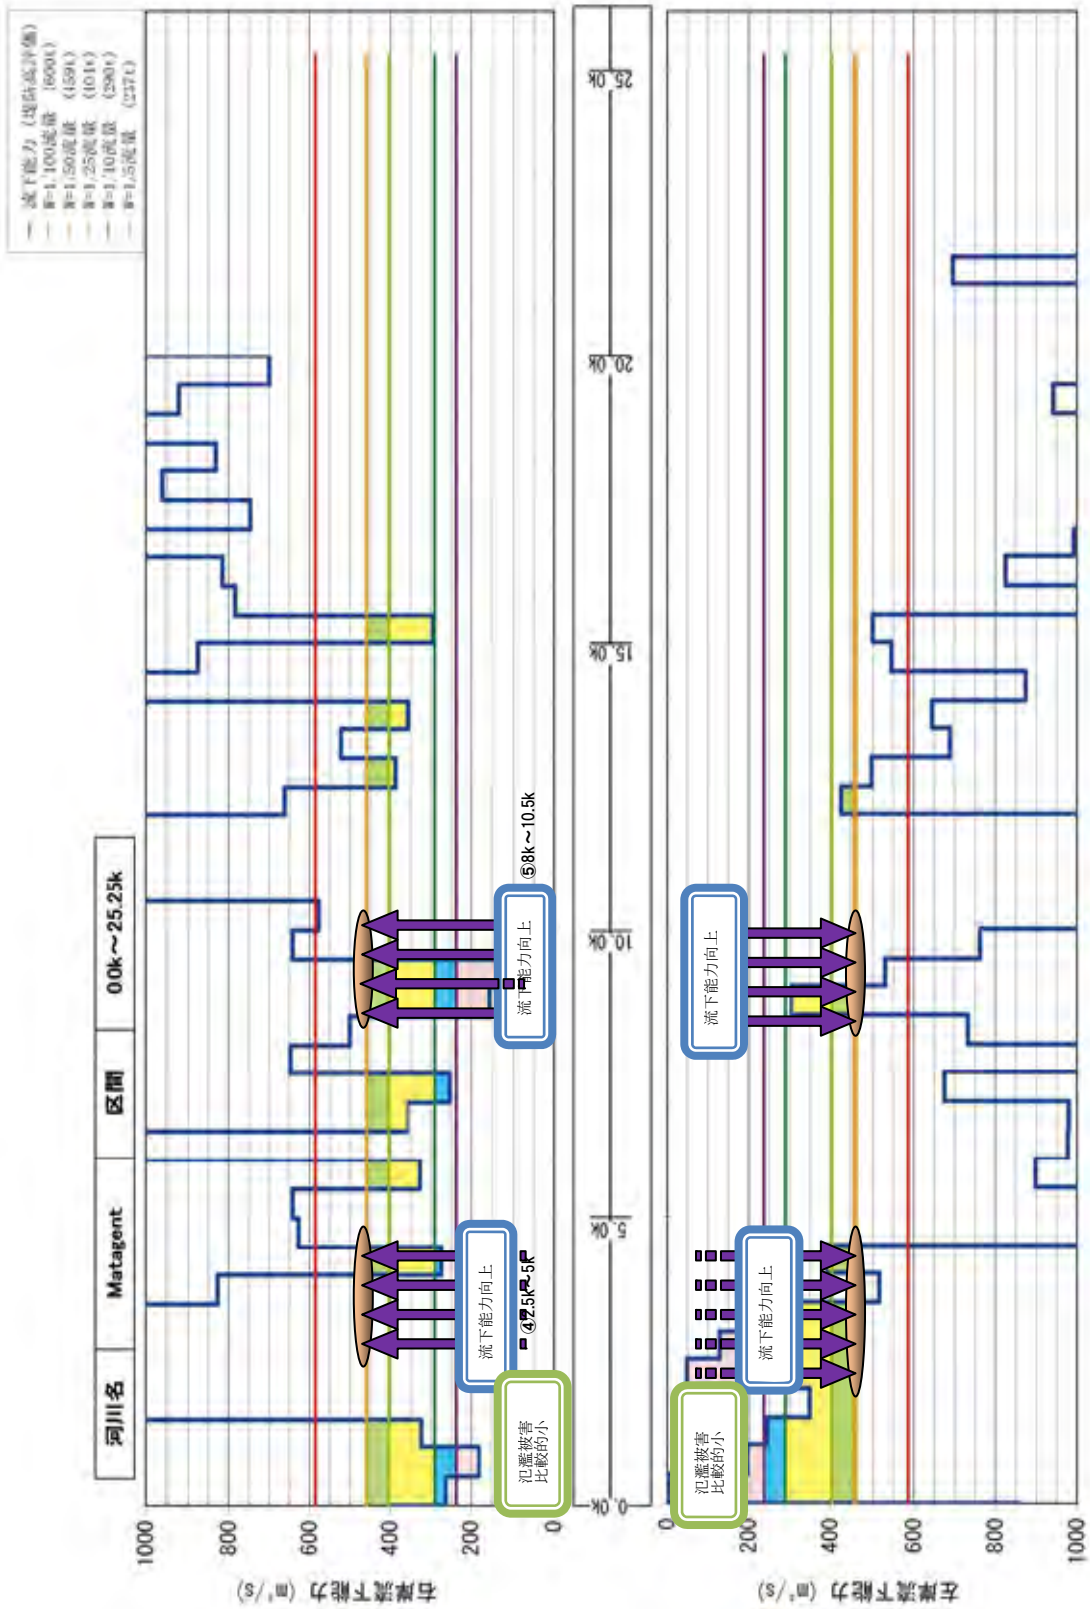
河川名
Matagent
区間
0.0k～25.25k

流下能力（堤防高評価）
W=1/100流量 (600t)
W=1/50流量 (459t)
W=1/25流量 (401t)
W=1/10流量 (290t)
W=1/5流量 (237t)

右岸流下能力 (m³/s)
1000
800
600
400
200
0

氾濫被害比較的小
流下能力向上
④2.5k～5k
流下能力向上
⑤8k～10.5k

0.0k
5.0k
10.0k
15.0k
20.0k
25.0k

左岸流下能力 (m³/s)
0
200
400
600
800
1000

氾濫被害比較的小
流下能力向上
流下能力向上